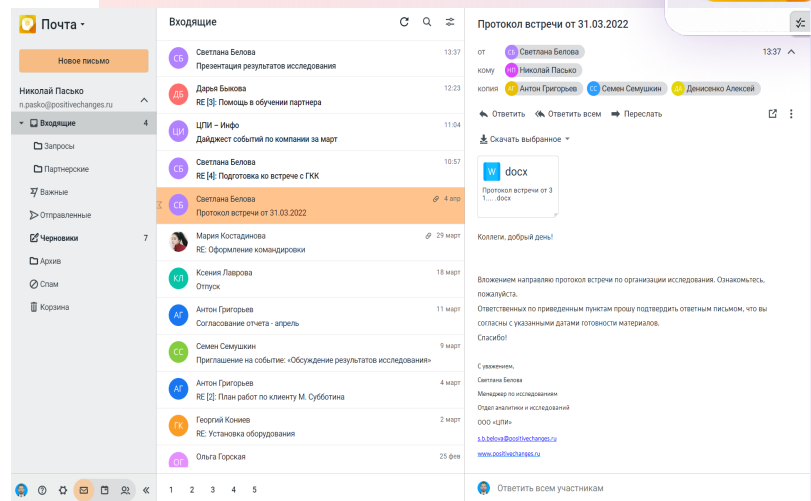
Почта

Новое письмо

Николай Пасько
n.pasko@positivechanges.ru

Входящие 4
Запросы
Партнерские
Важные
Отправленные
Черновики 7
Архив
Спам
Корзина

Входящие

СБ Светлана Белова 13:37
Презентация результатов исследования

ДБ Дарья Быкова 12:23
RE [3]: Помощь в обучении партнера

ЦИ ЦПИ – Инфо 11:04
Дайджест событий по компании за март

СБ Светлана Белова 10:57
RE [4]: Подготовка ко встрече с ГКК

СБ Светлана Белова 4 апр
Протокол встречи от 31.03.2022

Мария Костадинова 29 март
RE: Оформление командировки

КЛ Ксения Лаврова 18 март
Отпуск

АГ Антон Григорьев 11 март
Согласование отчета - апрель

СС Семен Семушкин 9 март
Приглашение на событие: «Обсуждение результатов исследования»

АГ Антон Григорьев 4 март
RE [2]: План работ по клиенту М. Субботина

ГК Георгий Кониев 2 март
RE: Установка оборудования

ОГ Ольга Горская 25 фев

1 2 3 4 5

Протокол встречи от 31.03.2022

от СБ Светлана Белова 13:37
кому НП Николай Пасько
копия АГ Антон Григорьев СС Семен Семушкин ДА Денисенко Алексей

Ответить Ответить всем Переслать

Скачать выбранное

W docx
Протокол встречи от 3 1.....docx

Коллеги, добрый день!

Вложением направляю протокол встречи по организации исследования. Ознакомьтесь, пожалуйста.
Ответственных по приведенным пунктам прошу подтвердить ответным письмом, что вы согласны с указанными датами готовности материалов.
Спасибо!

С уважением,
Светлана Белова
Менеджер по исследованиям
Отдел аналитики и исследований
ООО «ЦПИ»

s.b.belova@positivechanges.ru

www.positivechanges.ru

Ответить всем участникам